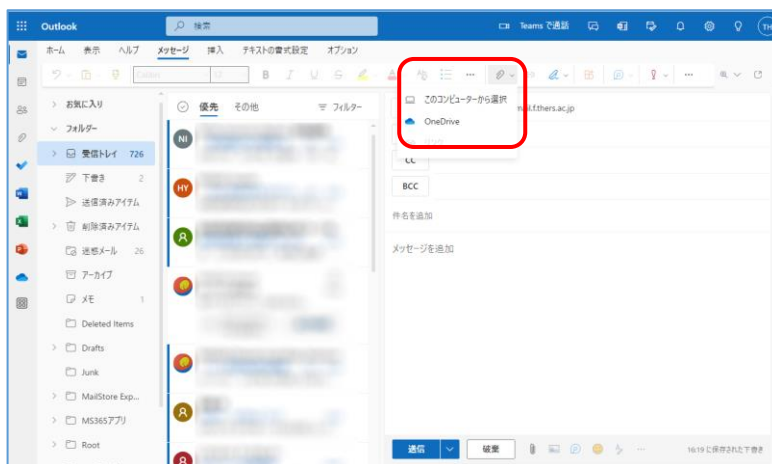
Outlook

検索

Teams で通話

ホーム 表示 ヘルプ メッセージ 挿入 テキストの書式設定 オプション

Calibri 11

お気に入り

フォルダー

受信トレイ 726

下書き 2

送信済みアイテム

削除済みアイテム

迷惑メール 26

アーカイブ

メモ 1

Deleted Items

Drafts

Junk

MailStore Exp...

MS365アプリ

Root

優先 その他 フィルター

NI

HY

このコンピューターから選択

OneDrive

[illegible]ail.f.thers.ac.jp

CC

BCC

件名を追加

メッセージを追加

送信

破棄

16:19 に保存された下書き